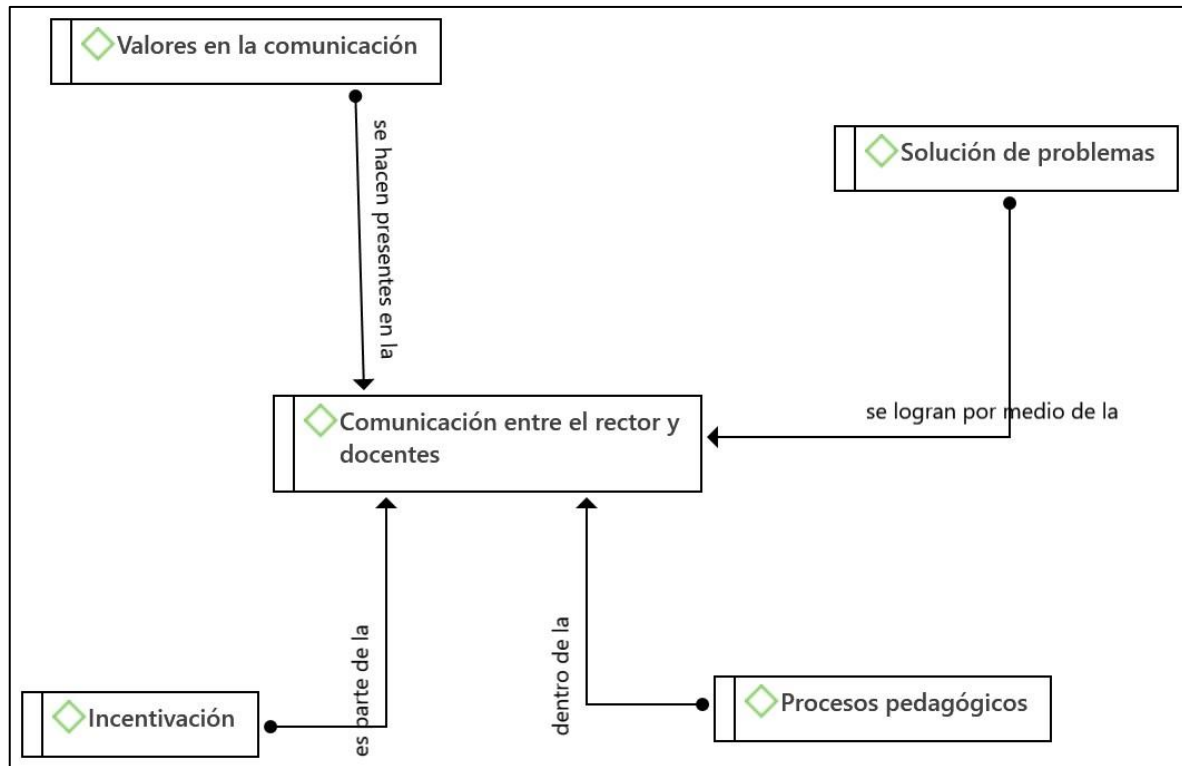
Valores en la comunicación

se hacen presentes en la

Solución de problemas

se logran por medio de la

Comunicación entre el rector y docentes

es parte de la

dentro de la

Incentivación

Procesos pedagógicos